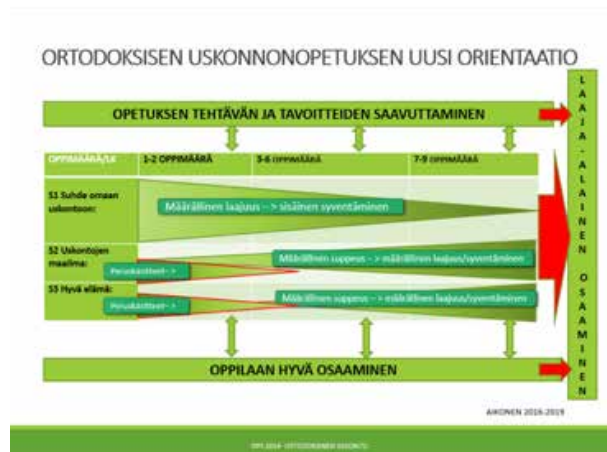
ORTODOKSISEN USKONNONOPETUKSEN UUSI ORIENTAATIO

OPETUKSEN TEHTÄVÄN JA TAVOITTEIDEN SAAVUTTAMINEN

| OPPIMÄÄRÄ/S4 | 1-2 OPPIMÄÄRÄ | 3-6 OPPIMÄÄRÄ | 7-9 OPPIMÄÄRÄ |
|---|---|---|---|

S1 Suhde omaan uskontoon:
Määrällinen laajuus - -> sisäinen syventäminen

S2 Uskontojen maailma:
Peruskäsitteet- >
Määrällinen suppeus - -> määrällinen laajuus/syventäminen

S3 Hyvä elämä:
Peruskäsitteet- >
Määrällinen suppeus - -> määrällinen laajuus/syventäminen

OPPILAAN HYVÄ OSAAMINEN

LAAJA-ALAINEN OSAAMINEN

AIKONEN 2016-2019

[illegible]